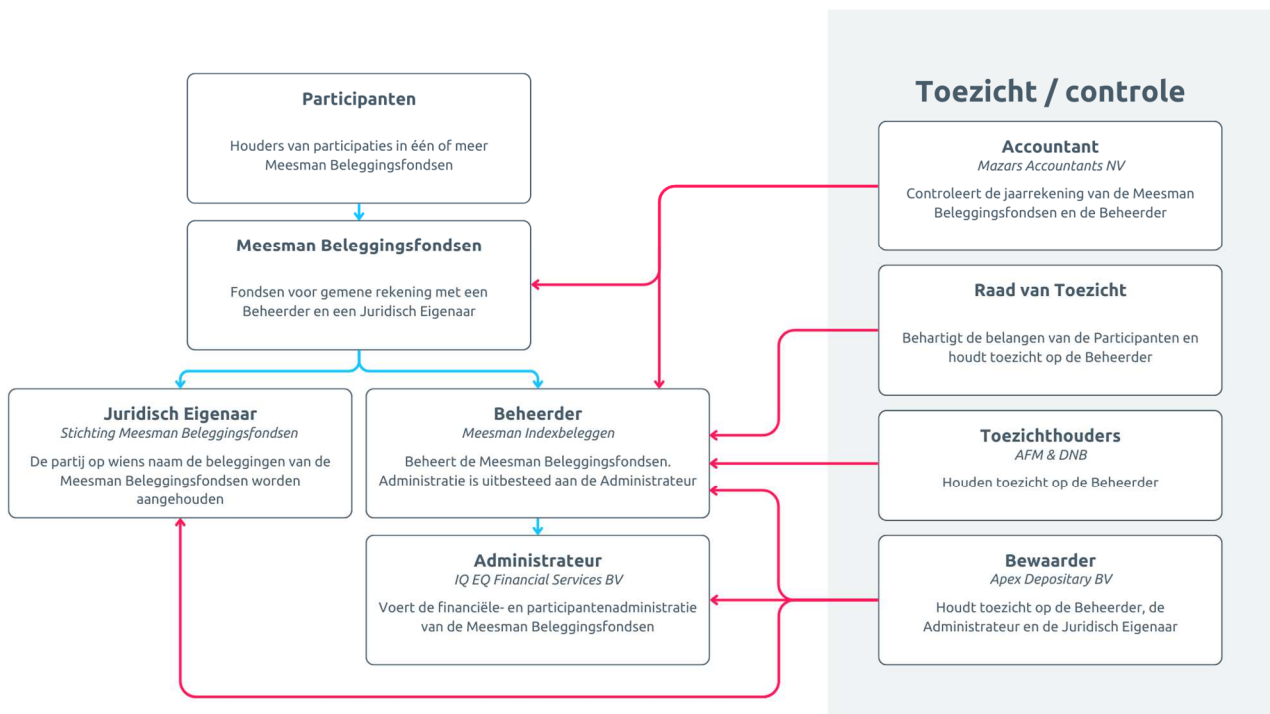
Participanten

Houders van participaties in één of meer Meesman Beleggingsfondsen

Meesman Beleggingsfondsen

Fondsen voor gemene rekening met een Beheerder en een Juridisch Eigenaar

Juridisch Eigenaar
*Stichting Meesman Beleggingsfondsen*

De partij op wiens naam de beleggingen van de Meesman Beleggingsfondsen worden aangehouden

Beheerder
*Meesman Indexbeleggen*

Beheert de Meesman Beleggingsfondsen. Administratie is uitbesteed aan de Administrateur

Administrateur
*IQ EQ Financial Services BV*

Voert de financiële- en participantenadministratie van de Meesman Beleggingsfondsen

Toezicht / controle

Accountant
*Mazars Accountants NV*

Controleert de jaarrekening van de Meesman Beleggingsfondsen en de Beheerder

Raad van Toezicht

Behartigt de belangen van de Participanten en houdt toezicht op de Beheerder

Toezichthouders
*AFM & DNB*

Houden toezicht op de Beheerder

Bewaarder
*Apex Depositary BV*

Houdt toezicht op de Beheerder, de Administrateur en de Juridisch Eigenaar